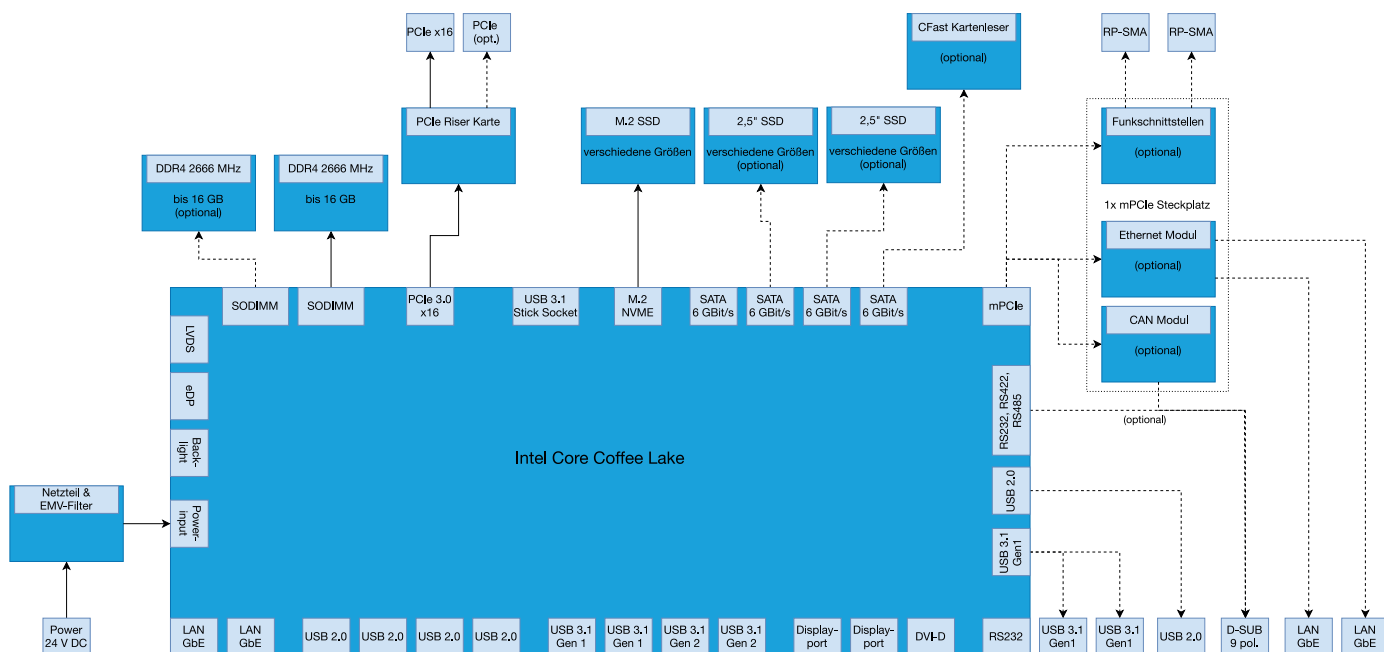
PCIe x16

PCIe (opt.)

CFast Kartenleser

(optional)

RP-SMA

RP-SMA

PCIe Riser Karte

M.2 SSD

verschiedene Größen

2,5" SSD

verschiedene Größen (optional)

2,5" SSD

verschiedene Größen (optional)

Funkschnittstellen

(optional)

DDR4 2666 MHz

bis 16 GB (optional)

DDR4 2666 MHz

bis 16 GB

1x mPCIe Steckplatz

Ethernet Modul

(optional)

CAN Modul

(optional)

SODIMM

SODIMM

PCIe 3.0 x16

USB 3.1 Stick Socket

M.2 NVME

SATA 6 GBit/s

SATA 6 GBit/s

SATA 6 GBit/s

SATA 6 GBit/s

mPCIe

LVDS

eDP

Backlight

RS232, RS422, RS485

(optional)

Intel Core Coffee Lake

Netzteil & EMV-Filter

Power-input

USB 2.0

USB 3.1 Gen1

Power 24 V DC

LAN GbE

LAN GbE

USB 2.0

USB 2.0

USB 2.0

USB 2.0

USB 3.1 Gen 1

USB 3.1 Gen 1

USB 3.1 Gen 2

USB 3.1 Gen 2

Display-port

Display-port

DVI-D

RS232

USB 3.1 Gen1

USB 3.1 Gen1

USB 2.0

D-SUB 9 pol.

LAN GbE

LAN GbE